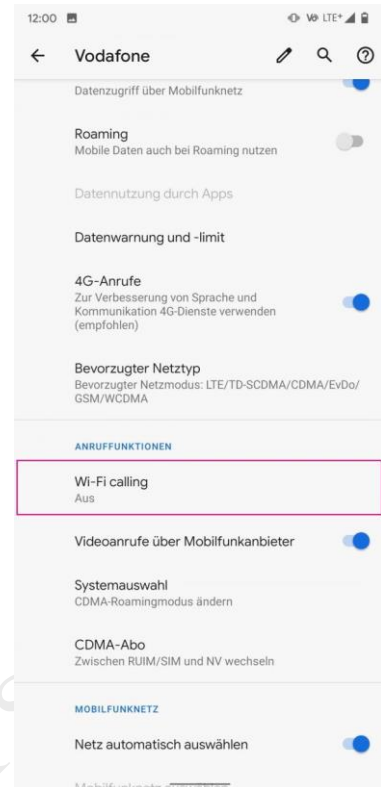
12:00

Vo LTE+

Vodafone

Datenzugriff über Mobilfunknetz

Roaming
Mobile Daten auch bei Roaming nutzen

Datennutzung durch Apps

Datenwarnung und -limit

4G-Anrufe
Zur Verbesserung von Sprache und Kommunikation 4G-Dienste verwenden (empfohlen)

Bevorzugter Netztyp
Bevorzugter Netzmodus: LTE/TD-SCDMA/CDMA/EvDo/GSM/WCDMA

ANRUFFUNKTIONEN

Wi-Fi calling
Aus

Videoanrufe über Mobilfunkanbieter

Systemauswahl
CDMA-Roamingmodus ändern

CDMA-Abo
Zwischen RUIM/SIM und NV wechseln

MOBILFUNKNETZ

Netz automatisch auswählen

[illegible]